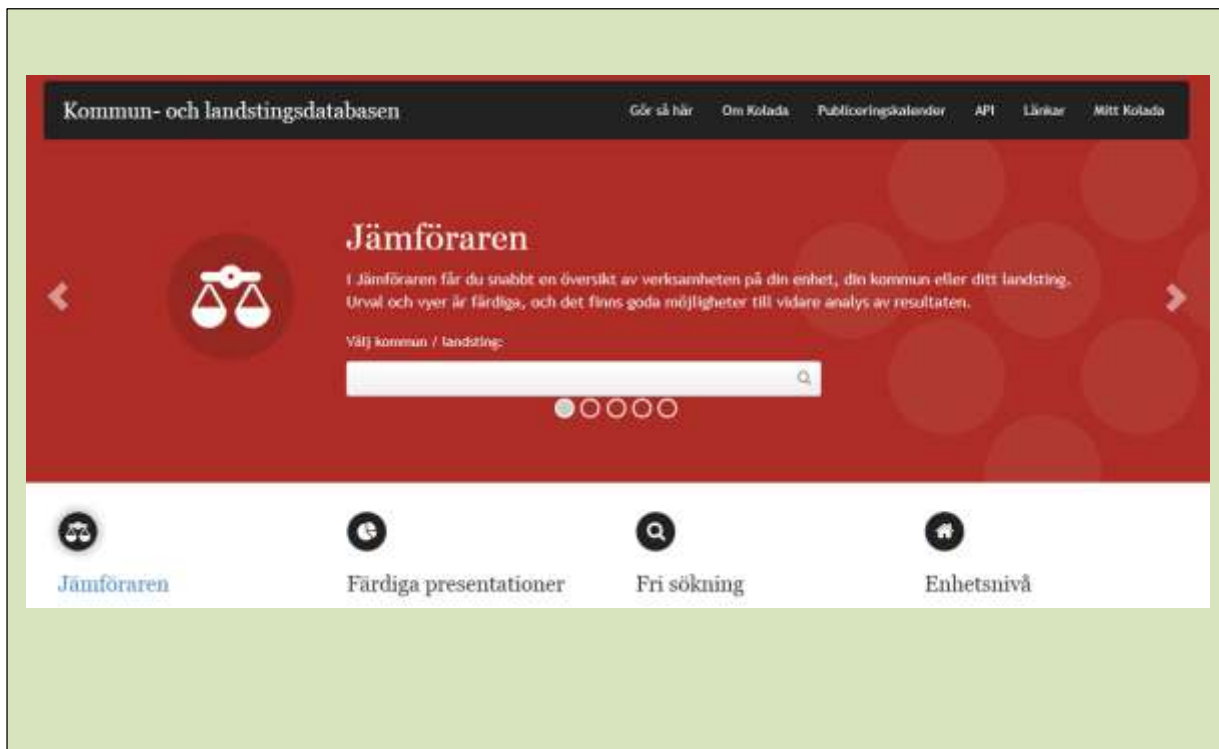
Kommun- och landstingsdatabasen

Gör så här Om Kolada Publiceringskalender API Länkar Mitt Kolada

Jämföraren

I Jämföraren får du snabbt en översikt av verksamheten på din enhet, din kommun eller ditt landsting. Urval och vyer är färdiga, och det finns goda möjligheter till vidare analys av resultaten.

Välj kommun / landsting:

Jämföraren

Färdiga presentationer

Fri sökning

Enhetsnivå